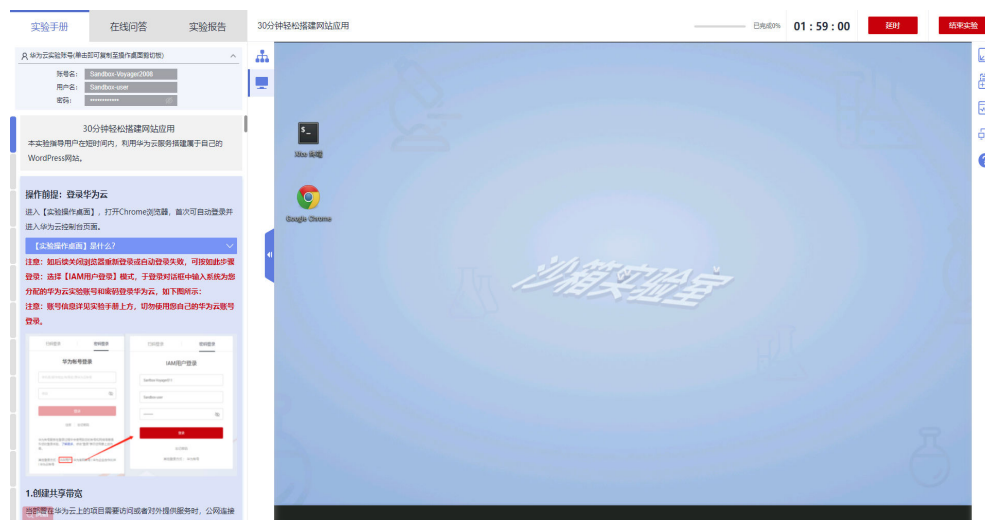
实验手册 在线问答 实验报告

30分钟轻松搭建网站应用

已完成0%

01 : 59 : 00

延时

结束实验

华为云实验账号(单击即可复制至操作桌面剪切板)

账号名: Sandbox-Voyager2008

用户名: Sandbox-user

密码: ••••••••••••

30分钟轻松搭建网站应用

本实验指导用户在短时间内，利用华为云服务搭建属于自己的WordPress网站。

操作前提：登录华为云

进入【实验操作桌面】，打开Chrome浏览器，首次可自动登录并进入华为云控制台页面。

【实验操作桌面】是什么?

注意：如后续关闭浏览器重新登录或自动登录失败，可按如此步骤登录：选择【IAM用户登录】模式，于登录对话框中输入系统为您分配的华为云实验账号和密码登录华为云，如下图所示：

注意：账号信息详见实验手册上方，切勿使用您自己的华为云账号登录。

华为账号登录

IAM用户登录

登录

1.创建共享带宽

当部署在华为云上的项目需要访问或者对外提供服务时，公网连接

Xfce 终端

Google Chrome

沙箱实验室